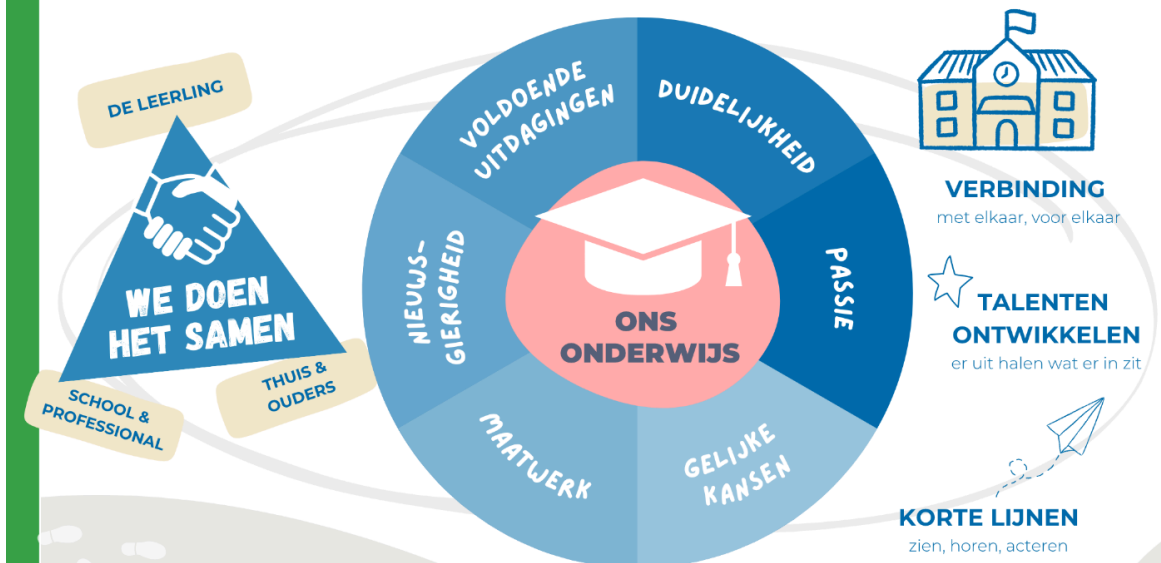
DE LEERLING

WE DOEN HET SAMEN

SCHOOL & PROFESSIONAL

THUIS & OUDERS

VOLDOENDE UITDAGINGEN

DUIDELIJKHEID

PASSIE

GELIJKE KANSEN

MAATWERK

NIEUWSGIERIGHEID

ONS ONDERWIJS

VERBINDING
met elkaar, voor elkaar

TALENTEN ONTWIKKELEN
er uit halen wat er in zit

KORTE LIJNEN
zien, horen, acteren